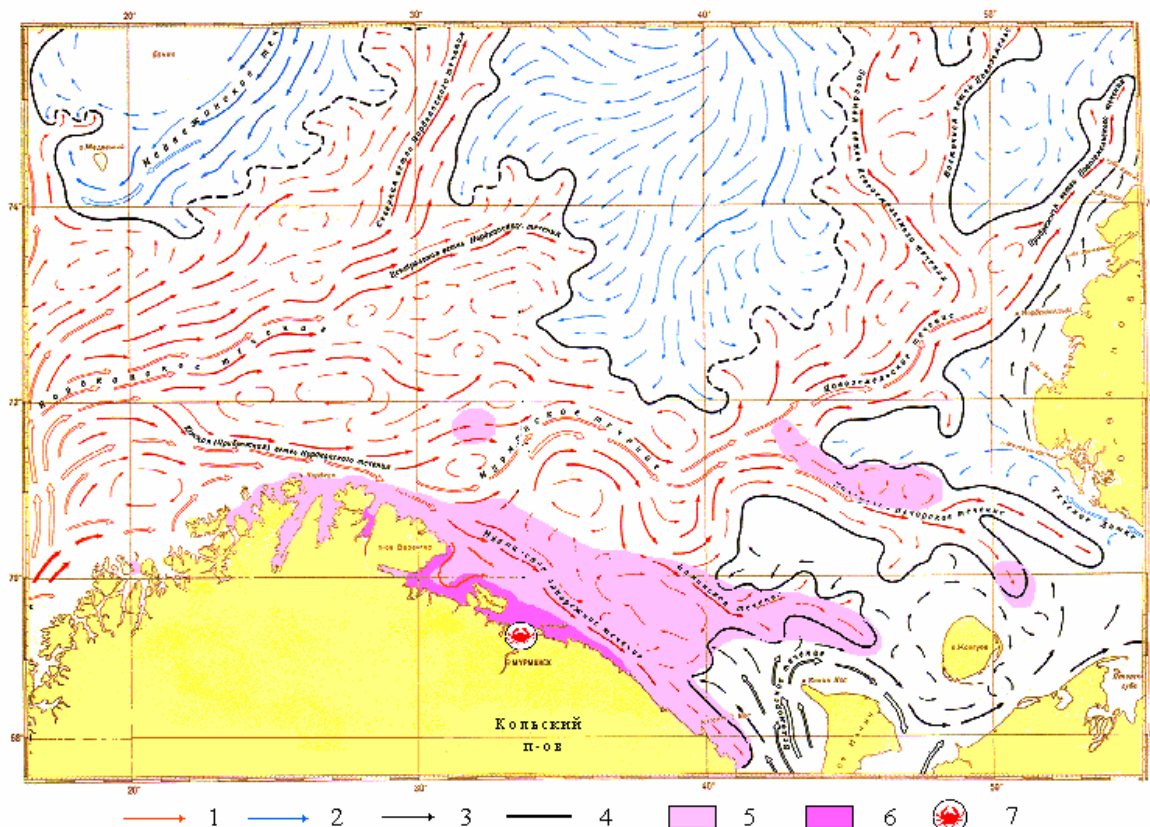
20°
30°
40°
50°
74°
72°
70°
68°
Медвежинское течение
о. Медвежий
Нордкапское течение
Северная ветвь Нордкапского течения
Центральная ветвь Нордкапского течения
Южная (Прибрежная) ветвь Нордкапского течения
Мурманское течение
Мурманское прибрежное течение
Канинское течение
Новоземельское течение
Западная ветвь Новоземельского течения
Прибрежная ветвь Новоземельского течения
Колгуево-Печорское течение
Литке течение
о. Колгуев
Мурманск
п-ов Варангер
Кольский п-ов
1
2
3
4
5
6
7